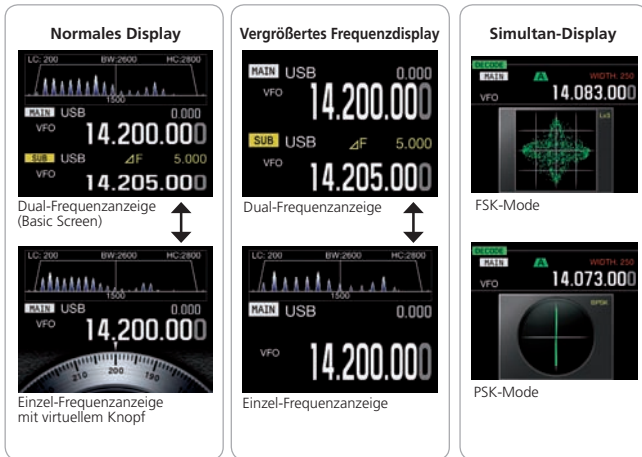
Normales Display

LC: 200 BW:2600 HC:2800
1500
MAIN USB 0.000
VFO 14.200.000
SUB USB ⊿F 5.000
VFO 14.205.000

Dual-Frequenzanzeige (Basic Screen)

LC: 200 BW:2600 HC:2800
1500
MAIN USB 0.000
VFO 14.200.000
210 200 190

Einzel-Frequenzanzeige mit virtuellem Knopf

Vergrößertes Frequenzdisplay

MAIN USB 0.000
VFO 14.200.000
SUB USB ⊿F 5.000
VFO 14.205.000

Dual-Frequenzanzeige

LC: 200 BW:2600 HC:2800
1500
MAIN USB 0.000
VFO 14.200.000

Einzel-Frequenzanzeige

Simultan-Display

DECODE
MAIN A WIDTH: 250
VFO 14.083.000

FSK-Mode

DECODE
MAIN A WIDTH: 250
VFO 14.073.000
BPSK

PSK-Mode